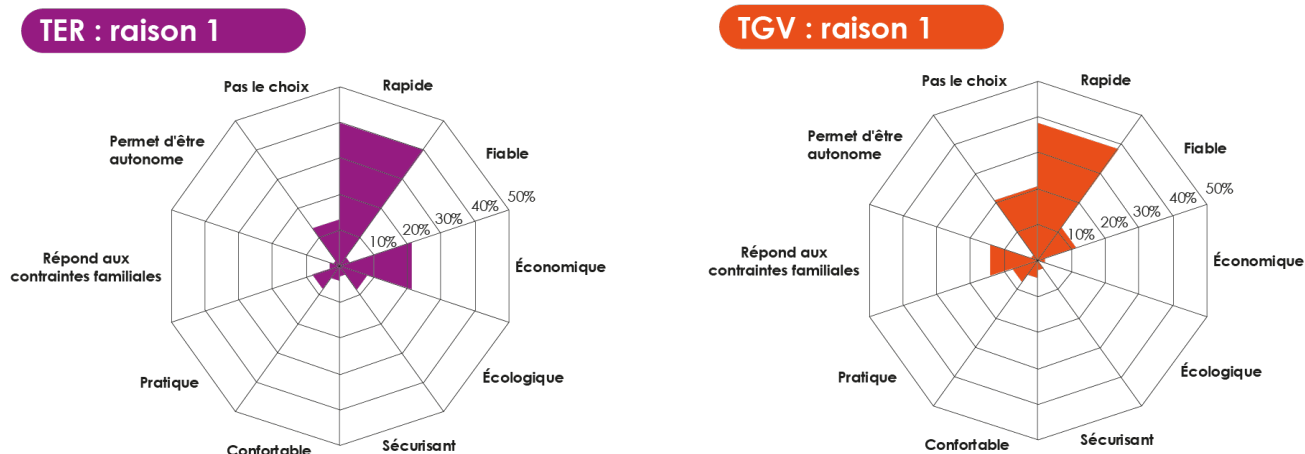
TER : raison 1

Pas le choix
Rapide
Fiable
Permet d'être autonome
10%
20%
30%
40%
50%
Répond aux contraintes familiales
Économique
Pratique
Écologique
Confortable
Sécurisant

TGV : raison 1

Pas le choix
Rapide
Fiable
Permet d'être autonome
10%
20%
30%
40%
50%
Répond aux contraintes familiales
Économique
Pratique
Écologique
Confortable
Sécurisant